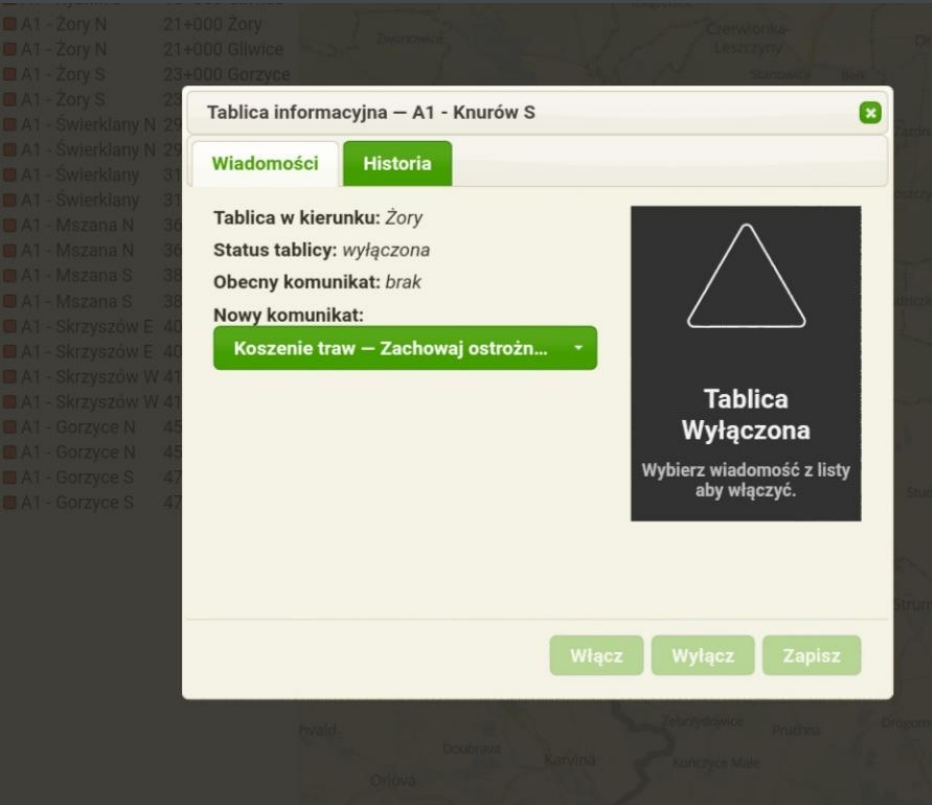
A1 - Żory N 21+000 Żory
A1 - Żory N 21+000 Gliwice
A1 - Żory S 23+000 Gorzyce
A1 - Żory S 23
A1 - Świerklany N 29
A1 - Świerklany N 29
A1 - Świerklany 31
A1 - Świerklany 31
A1 - Mszana N 36
A1 - Mszana N 36
A1 - Mszana S 38
A1 - Mszana S 38
A1 - Skrzyszów E 40
A1 - Skrzyszów E 40
A1 - Skrzyszów W 41
A1 - Skrzyszów W 41
A1 - Gorzyce N 45
A1 - Gorzyce N 45
A1 - Gorzyce S 47
A1 - Gorzyce S 47

Tablica informacyjna — A1 - Knurów S

Wiadomości Historia

Tablica w kierunku: Żory
Status tablicy: wyłączona
Obecny komunikat: brak
Nowy komunikat:
Koszenie traw — Zachowaj ostrożn...

Tablica Wyłączona
Wybierz wiadomość z listy aby włączyć.

Włącz Wyłącz Zapisz

Czerwionka-Leszczyny
Orlová
Doubrava
Karviná